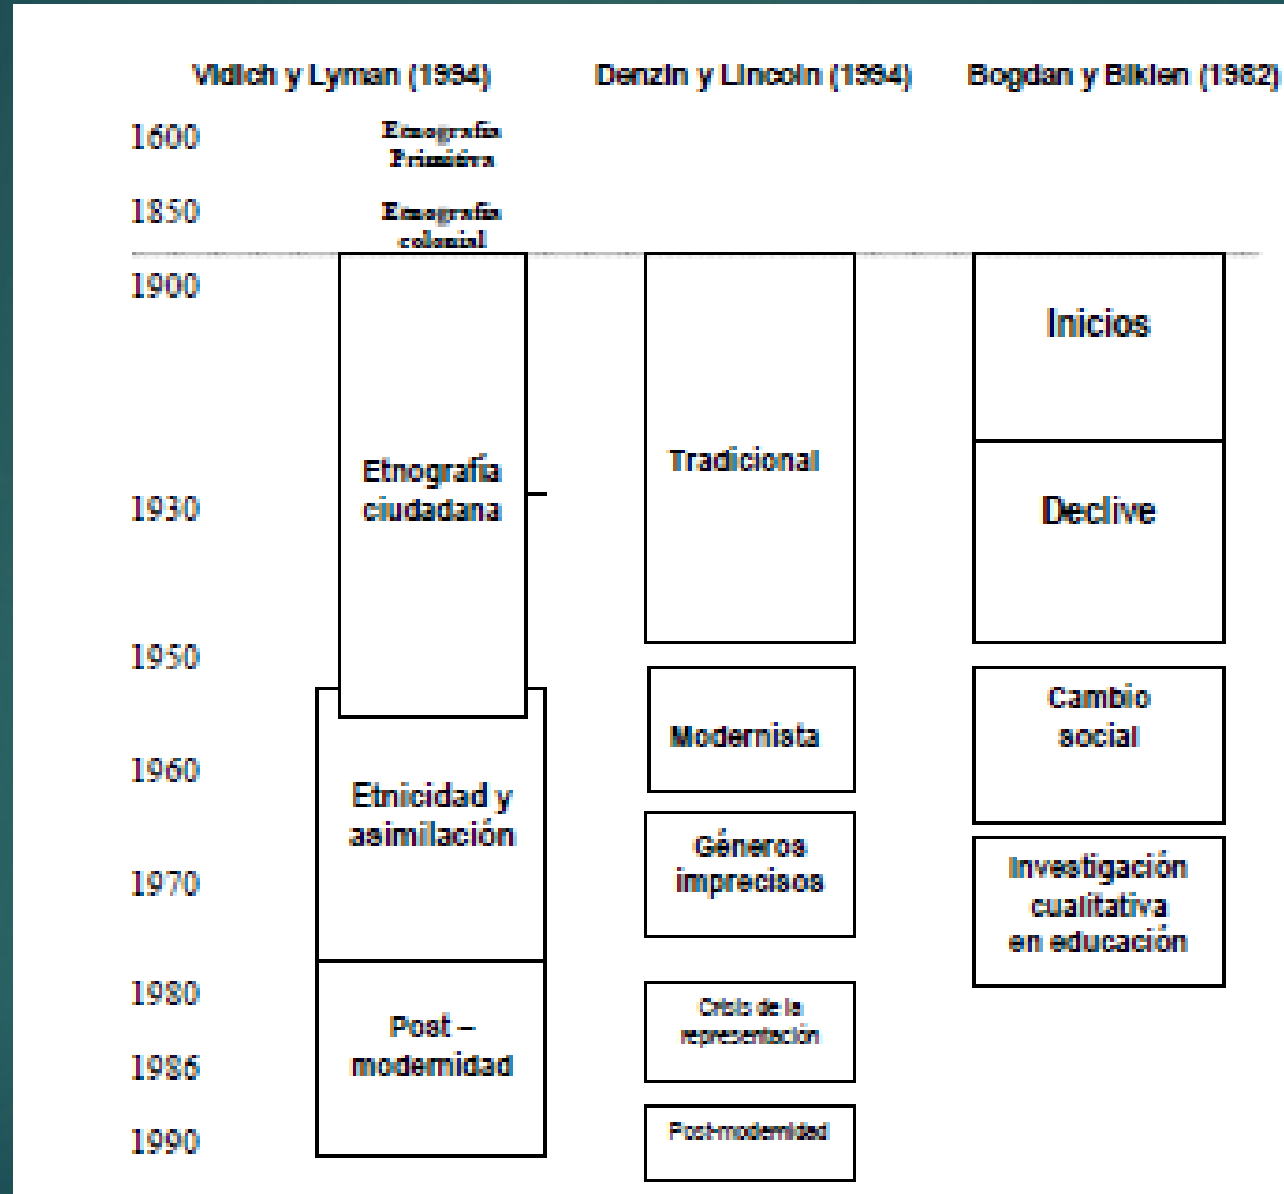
Vidich y Lyman (1994)

Denzin y Lincoln (1994)

Bogdan y Biklen (1982)

1600

Etnografía Primitiva

1850

Etnografía colonial

1900

Inicios

Etnografía ciudadana

Tradicional

1930

Declive

1950

Cambio social

Modernista

1960

Etnicidad y asimilación

Géneros imprecisos

1970

Investigación cualitativa en educación

1980

Post – modernidad

Crisis de la representación

1986

1990

Post-modernidad